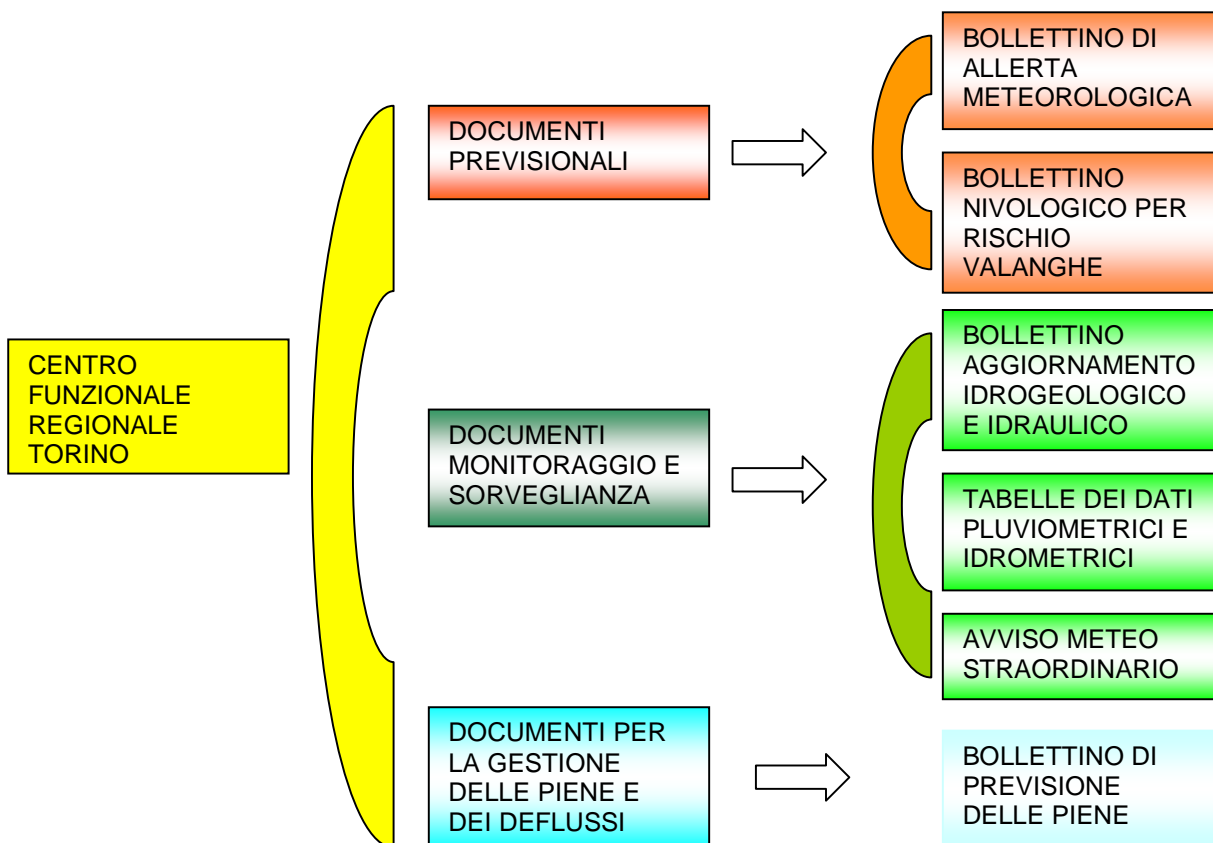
CENTRO FUNZIONALE REGIONALE TORINO

DOCUMENTI PREVISIONALI

BOLLETTINO DI ALLERTA METEOROLOGICA

BOLLETTINO NIVOLOGICO PER RISCHIO VALANGHE

DOCUMENTI MONITORAGGIO E SORVEGLIANZA

BOLLETTINO AGGIORNAMENTO IDROGEOLOGICO E IDRAULICO

TABELLE DEI DATI PLUVIOMETRICI E IDROMETRICI

AVVISO METEO STRAORDINARIO

DOCUMENTI PER LA GESTIONE DELLE PIENE E DEI DEFLUSSI

BOLLETTINO DI PREVISIONE DELLE PIENE